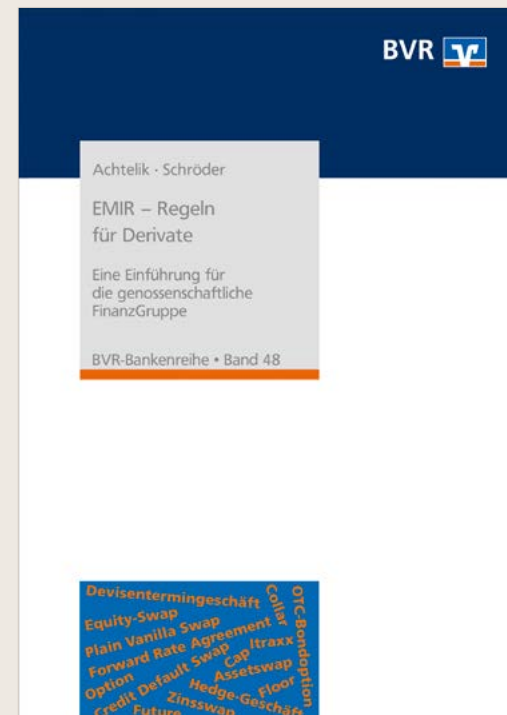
BVR

Achtelik · Schröder

EMIR – Regeln für Derivate

Eine Einführung für die genossenschaftliche FinanzGruppe

BVR-Bankenreihe • Band 48

Devisentermingeschäft
Equity-Swap
Plain Vanilla Swap
Forward Rate Agreement
Option
Credit Default Swap
Cap
Itraxx
Assetswap
Hedge-Geschäft
Floor
Zinsswap
Future
Collar
OTC-Bondoption